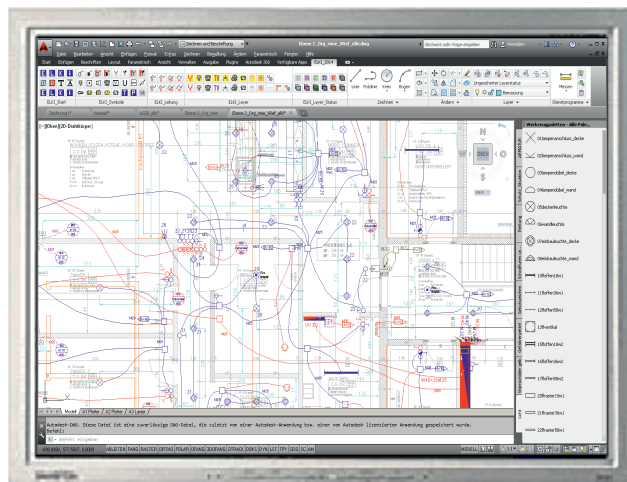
Zeichnen und Beschriftung
Ebene 2_Org_max_Whl_elk.dwg
Stichwort oder Frage eingeben
Anmelden
Datei Bearbeiten Ansicht Einfügen Format Extras Zeichnen Bemaßung Ändern Parametrisch Fenster Hilfe
Start Einfügen Beschriften Layout Parametrisch Ansicht Verwalten Ausgabe Plugins Autodesk 360 Verfügbare Apps ELX3_2014
ELX3_Start ELX3_Symbole ELX3_Leitung ELX3_Layer ELX3_Layer_Status Zeichnen Ändern Layer Dienstprogramme
Linie Polylinie Kreis Bogen
Ungesicherter Layerstatus
Bemaßung
Messen
Zeichnung1* Beispiel* A026.dwg* Ebene 2_Org_max_Whl_elk*
[-][Oben][2D-Drahtkörper]
N
W OBEN O
S
WKS
Werkzeugpaletten - Alle Pale...
01steigerenanschluss_decke
02steigerenanschluss_wand
03lampenschild_decke
04lampenschild_wand
05deckenleuchte
06wandleuchte
07einbauleuchte_decke
08einbauleuchte_wand
10Rohrdose1
11Rohrdose1
12Rohrdose2
13Flurbeleuchtung
14Rohrdose1
15Rohrdose1
16Rohrdose2
17Rohrdose2
18Rohrdose1
21Rohrdose1
22Rohrdose1
Model A1 Platte A2 Platte A3 Leiste
Autodesk-DWG. Diese Datei ist eine zuverlässige DWG-Datei, die zuletzt von einer Autodesk-Anwendung bzw. einer von Autodesk lizenzierten Anwendung gespeichert wurde.
Befehl:
Befehl eingeben
FANG RASTER ORTHO POLAR OFANG 3DOFANG OTRACK DBKS DYN LST TPY QEIG SC AM
MODELL